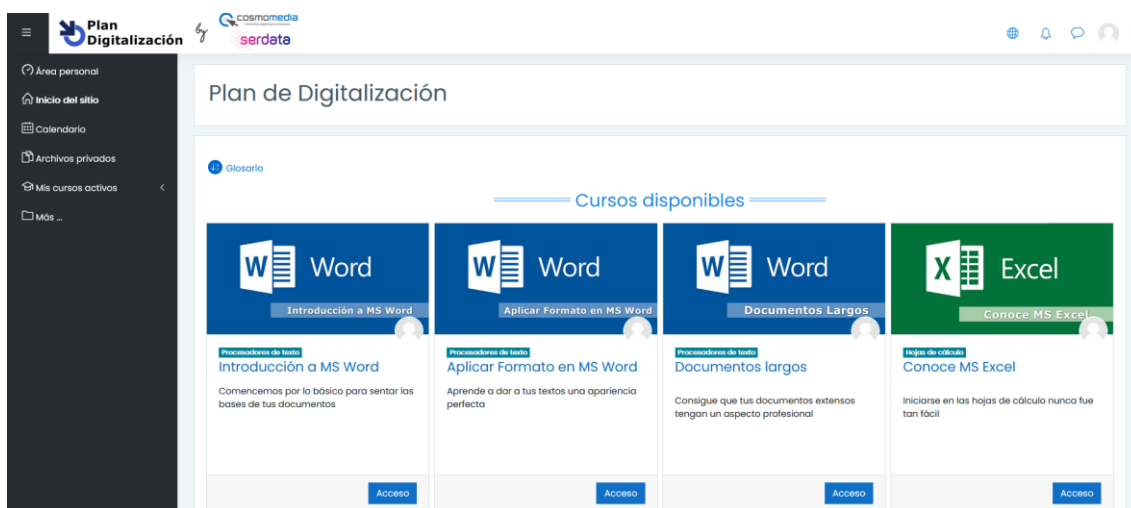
Plan Digitalización by cosmomedia serdata

Área personal
Inicio del sitio
Calendario
Archivos privados
Mis cursos activos
Más ...

Plan de Digitalización

Glosario

Cursos disponibles

W Word
Introducción a MS Word
Procesadores de texto
Introducción a MS Word
Comencemos por lo básico para sentar las bases de tus documentos
Acceso

W Word
Aplicar Formato en MS Word
Procesadores de texto
Aplicar Formato en MS Word
Aprende a dar a tus textos una apariencia perfecta
Acceso

W Word
Documentos Largos
Procesadores de texto
Documentos largos
Consigue que tus documentos extensos tengan un aspecto profesional
Acceso

X Excel
Conoce MS Excel
Hojas de cálculo
Conoce MS Excel
Iniciarse en las hojas de cálculo nunca fue tan fácil
Acceso